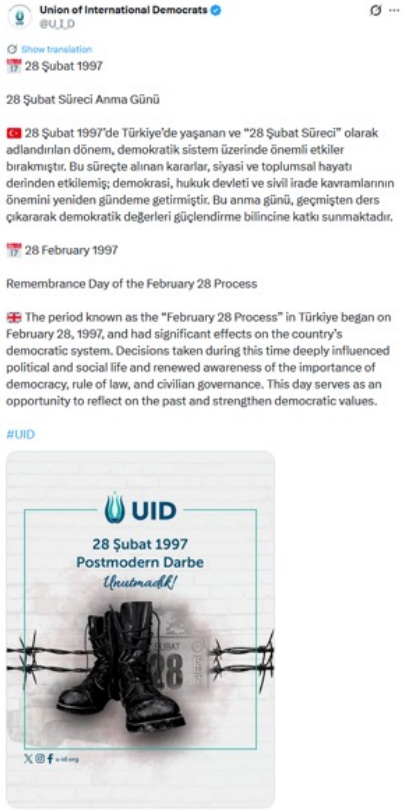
Union of International Democrats
@U_I_D

Show translation

28 Şubat 1997

28 Şubat Süreci Anma Günü

28 Şubat 1997'de Türkiye'de yaşanan ve "28 Şubat Süreci" olarak adlandırılan dönem, demokratik sistem üzerinde önemli etkiler bırakmıştır. Bu süreçte alınan kararlar, siyasi ve toplumsal hayatı derinden etkilemiş; demokrasi, hukuk devleti ve sivil irade kavramlarının önemini yeniden gündeme getirmiştir. Bu anma günü, geçmişten ders çıkararak demokratik değerleri güçlendirme bilincine katkı sunmaktadır.

28 February 1997

Remembrance Day of the February 28 Process

The period known as the "February 28 Process" in Türkiye began on February 28, 1997, and had significant effects on the country's democratic system. Decisions taken during this time deeply influenced political and social life and renewed awareness of the importance of democracy, rule of law, and civilian governance. This day serves as an opportunity to reflect on the past and strengthen democratic values.

#UID

UID

28 Şubat 1997
Postmodern Darbe
Unutmadık!

28

u-id.org